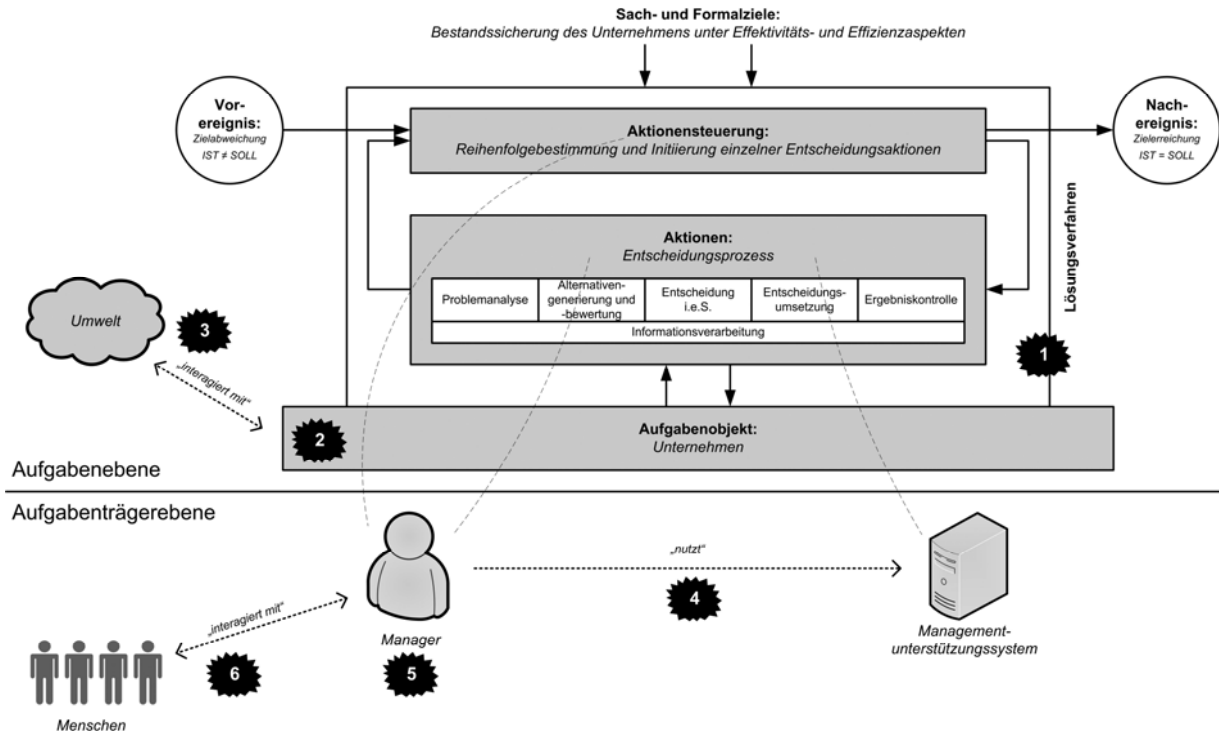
Sach- und Formalziele:
Bestandssicherung des Unternehmens unter Effektivitäts- und Effizienzaspekten

Vor-ereignis:
Zielabweichung
IST ≠ SOLL

Aktionensteuerung:
Reihenfolgebestimmung und Initiierung einzelner Entscheidungsaktionen

Nach-ereignis:
Zielerreichung
IST = SOLL

Lösungsverfahren

Aktionen:
Entscheidungsprozess

| Problemanalyse | Alternativengenerierung und -bewertung | Entscheidung i.e.S. | Entscheidungsumsetzung | Ergebniskontrolle |
|---|---|---|---|---|
| Informationsverarbeitung | | | | |

Umwelt

3

„interagiert mit“

1

2

Aufgabenobjekt:
Unternehmen

Aufgabenebene

Aufgabenträgerebene

„nutzt“

4

„interagiert mit“

Manager

Management-unterstützungssystem

6

5

Menschen